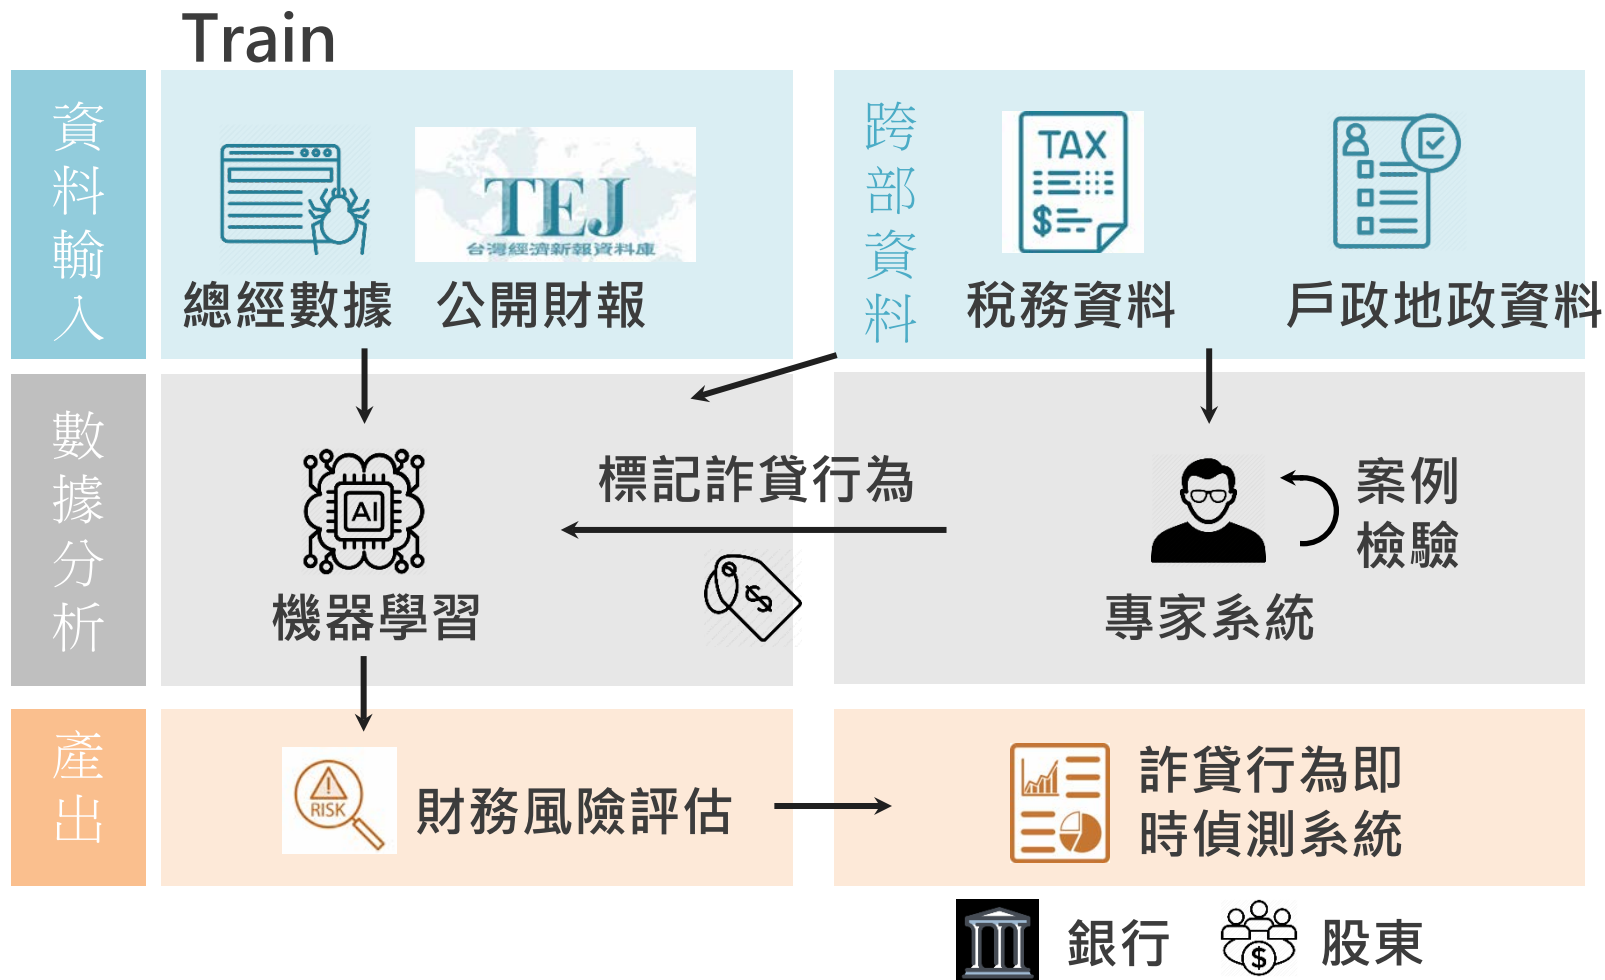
Train

資料輸入

TEJ
台灣經濟新報資料庫

總經數據 公開財報

跨部資料

TAX
$

稅務資料 戶政地政資料

數據分析

AI

機器學習

標記詐貸行為

$

專家系統

案例檢驗

產出

RISK

財務風險評估

詐貸行為即時偵測系統

銀行 股東